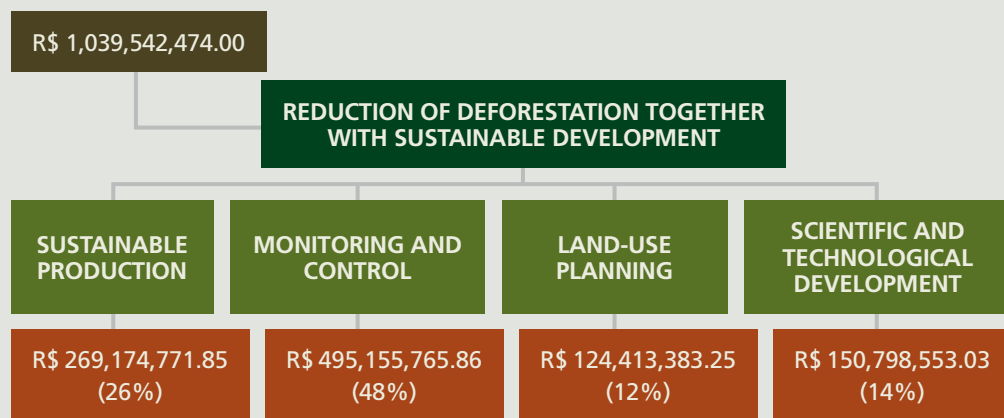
R$ 1,039,542,474.00

REDUCTION OF DEFORESTATION TOGETHER WITH SUSTAINABLE DEVELOPMENT

SUSTAINABLE PRODUCTION

MONITORING AND CONTROL

LAND-USE PLANNING

SCIENTIFIC AND TECHNOLOGICAL DEVELOPMENT

R$ 269,174,771.85 (26%)

R$ 495,155,765.86 (48%)

R$ 124,413,383.25 (12%)

R$ 150,798,553.03 (14%)